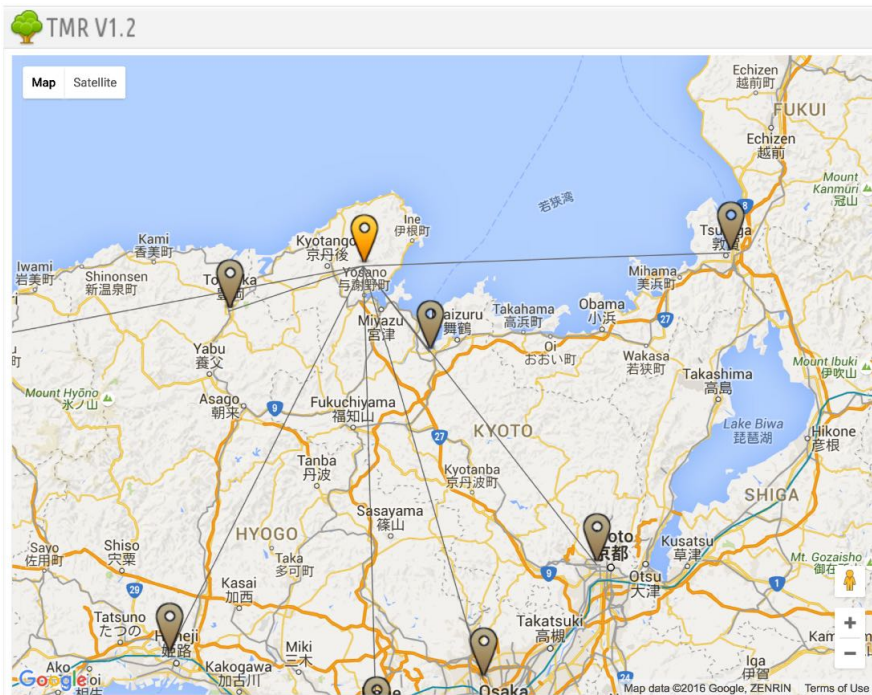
TMR V1.2

Map Satellite

Echizen
越前町
FUKUI
Echizen
越前
Kami
香美町
Kyotango
京丹後
Ine
伊根町
若狭湾
Tsu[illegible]ga
敦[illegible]
Kanmuri
冠山
Iwami
岩美町
Shinonsen
新温泉町
To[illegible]ka
Yosano
与謝野町
Mihama
美浜町
Maizuru
舞鶴
Takahama
高浜町
Obama
小浜
Miyazu
宮津
Oi
おおい町
Yabu
養父
Wakasa
若狭町
Takashima
高島
Mount Ibuki
伊吹山
Mount Hyōno
氷ノ山
Asago
朝来
Fukuchiyama
福知山
KYOTO
Lake Biwa
琵琶湖
Hikone
彦根
Tanba
丹波
Kyotanba
京丹波町
SHIGA
HYOGO
Sasayama
篠山
Sayo
佐用町
Shiso
宍粟
Taka
多可町
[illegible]oto
京都
Kusatsu
草津
Mt. Gozaisho
御在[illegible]
Kasai
加西
Otsu
大津
Tatsuno
たつの
Takatsuki
高槻
H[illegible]eji
姫路
Miki
三木
Ako
Kakogawa
加古川
Osaka
Iga
伊賀
Kam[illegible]
Google
Map data ©2016 Google, ZENRIN Terms of Use